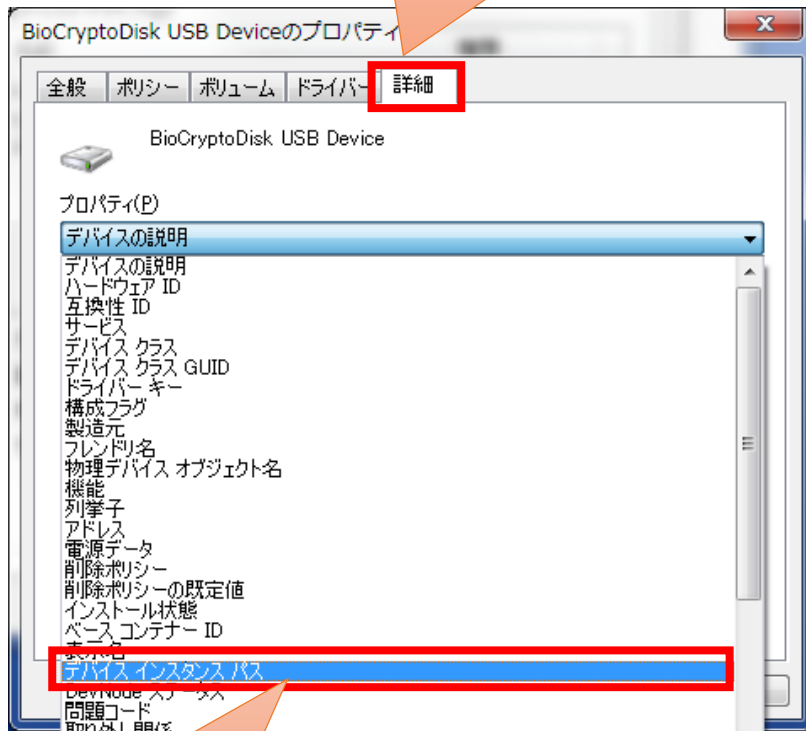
BioCryptoDisk USB Deviceのプロパティ

全般 | ポリシー | ボリューム | ドライバー | 詳細

BioCryptoDisk USB Device

プロパティ(P)

デバイスの説明

デバイスの説明
ハードウェア ID
互換性 ID
サービス
デバイス クラス
デバイス クラス GUID
ドライバー キー
構成フラグ
製造元
フレンドリ名
物理デバイス オブジェクト名
機能
列挙子
アドレス
電源データ
削除ポリシー
削除ポリシーの既定値
インストール状態
ベース コンテナー ID
表示名
デバイス インスタンス パス
DevNode ステータス
問題コード
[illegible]